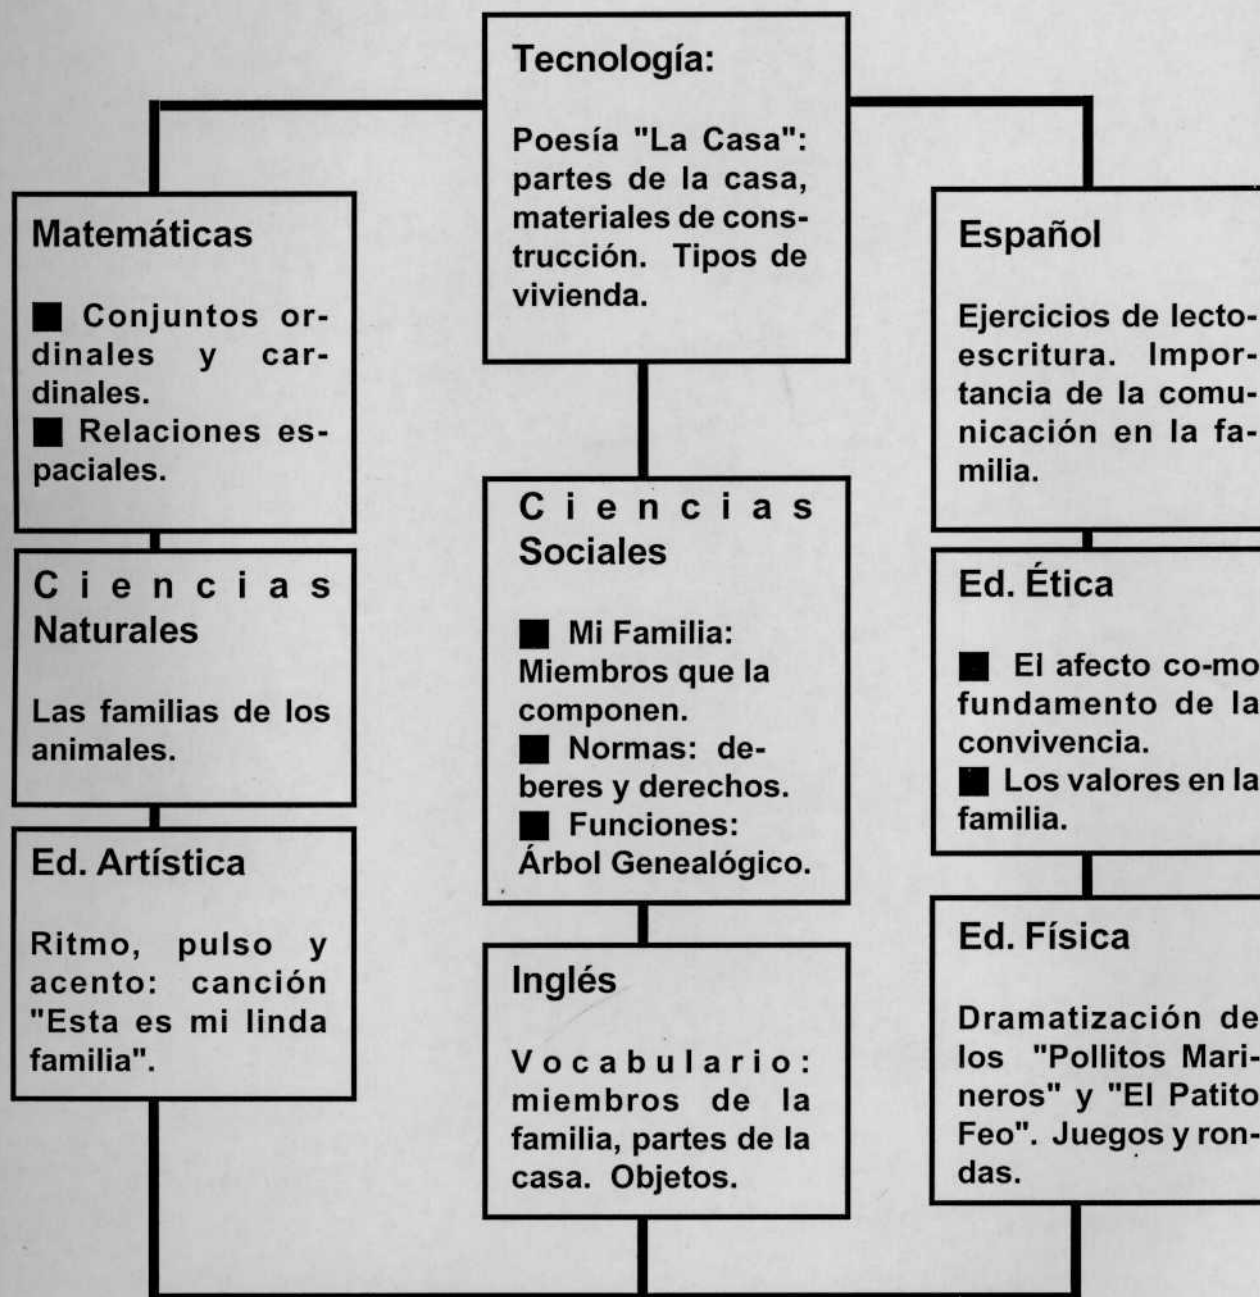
Tecnología:

Poesía "La Casa": partes de la casa, materiales de construcción. Tipos de vivienda.

Matemáticas

■ Conjuntos ordinales y cardinales.
■ Relaciones espaciales.

Ciencias Naturales

Las familias de los animales.

Ed. Artística

Ritmo, pulso y acento: canción "Esta es mi linda familia".

Ciencias Sociales

■ Mi Familia: Miembros que la componen.
■ Normas: deberes y derechos.
■ Funciones: Árbol Genealógico.

Inglés

Vocabulario: miembros de la familia, partes de la casa. Objetos.

Español

Ejercicios de lecto-escritura. Importancia de la comunicación en la familia.

Ed. Ética

■ El afecto co-mo fundamento de la convivencia.
■ Los valores en la familia.

Ed. Física

Dramatización de los "Pollitos Marineros" y "El Patito Feo". Juegos y rondas.